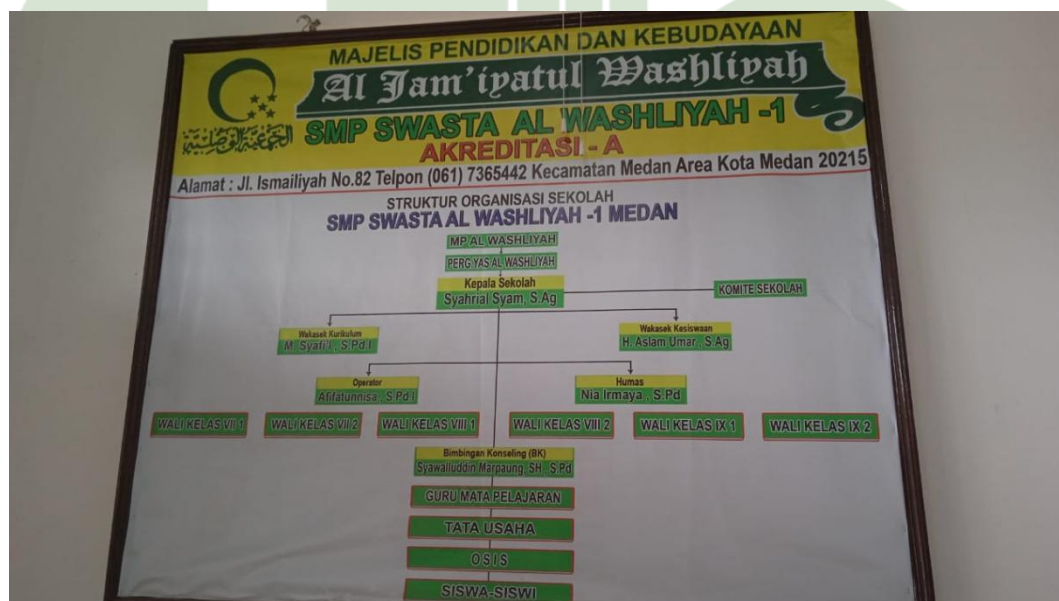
MAJELIS PENDIDIKAN DAN KEBUDAYAAN
Al Jam'iyatul Washliyah
الجمعية الوصلية
SMP SWASTA AL WASHLIYAH -1
AKREDITASI - A
Alamat : Jl. Ismailiyah No.82 Telpon (061) 7365442 Kecamatan Medan Area Kota Medan 20215

STRUKTUR ORGANISASI SEKOLAH
SMP SWASTA AL WASHLIYAH -1 MEDAN

MP AL WASHLIYAH
PERG YAS AL WASHLIYAH
Kepala Sekolah
Syahrial Syam, S.Ag
KOMITE SEKOLAH
Wakasek Kurikulum
M. Syafi'i , S.Pd.I
Wakasek Kesiswaan
H. Aslam Umar , S.Ag
Operator
Afifatunnisa , S.Pd.I
Humas
Nia Irmaya , S.Pd
WALI KELAS VII 1
WALI KELAS VII 2
WALI KELAS VIII 1
WALI KELAS VIII 2
WALI KELAS IX 1
WALI KELAS IX 2
Bimbingan Konseling (BK)
Syawaluddin Marpaung, SH., S.Pd
GURU MATA PELAJARAN
TATA USAHA
OSIS
SISWA-SISWI